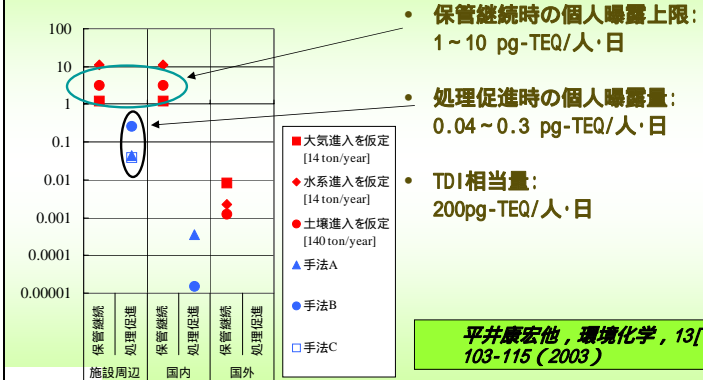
100
10
1
0.1
0.01
0.001
0.0001
0.00001

保管継続
処理促進
保管継続
処理促進
保管継続
処理促進

施設周辺
国内
国外

大気進入を仮定 [14 ton/year]
水系進入を仮定 [14 ton/year]
土壌進入を仮定 [140 ton/year]
手法A
手法B
手法C

• 保管継続時の個人曝露上限: 1～10 pg-TEQ/人・日

• 処理促進時の個人曝露量: 0.04～0.3 pg-TEQ/人・日

• TDI相当量: 200pg-TEQ/人・日

平井康宏他，環境化学，13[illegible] 103-115（2003）